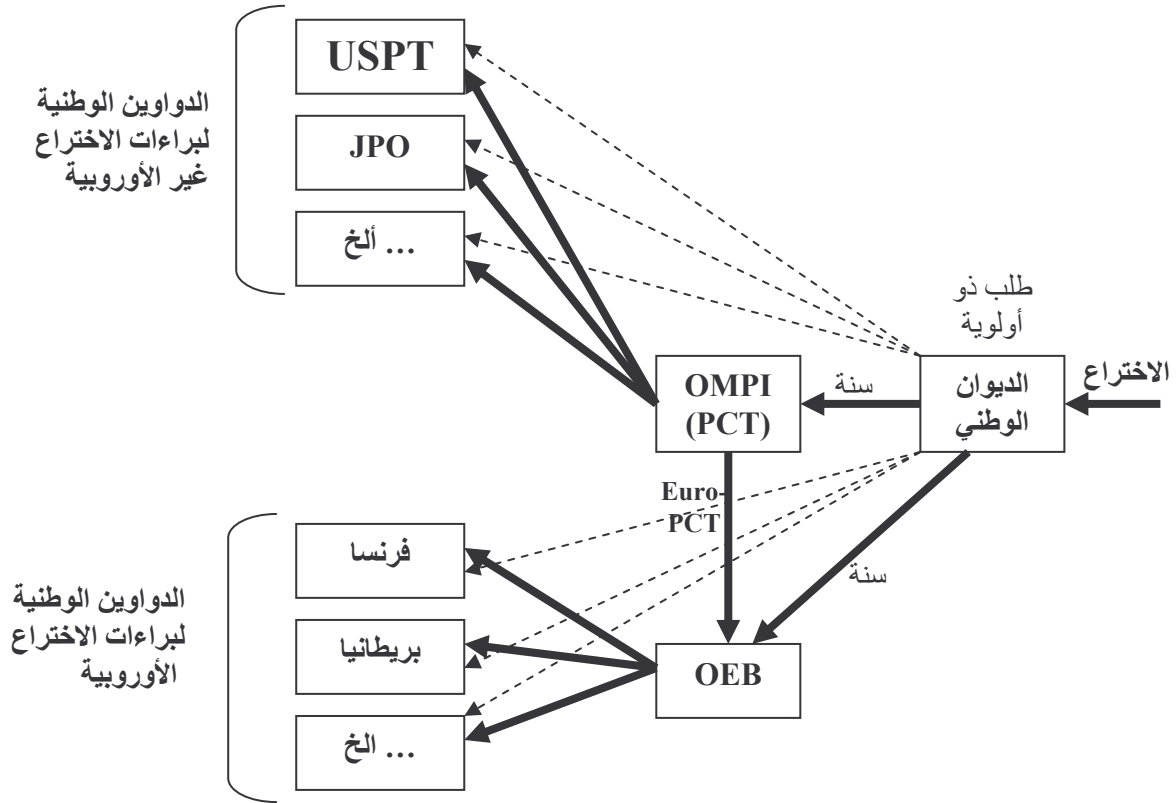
الدواوين الوطنية لبراءات الاختراع غير الأوروبية

USPT

JPO

... ألخ

طلب ذو أولوية

الاختراع

الديوان الوطني

سنة

OMPI (PCT)

Euro-PCT

سنة

الدواوين الوطنية لبراءات الاختراع الأوروبية

فرنسا

بريطانيا

... الخ

OEB